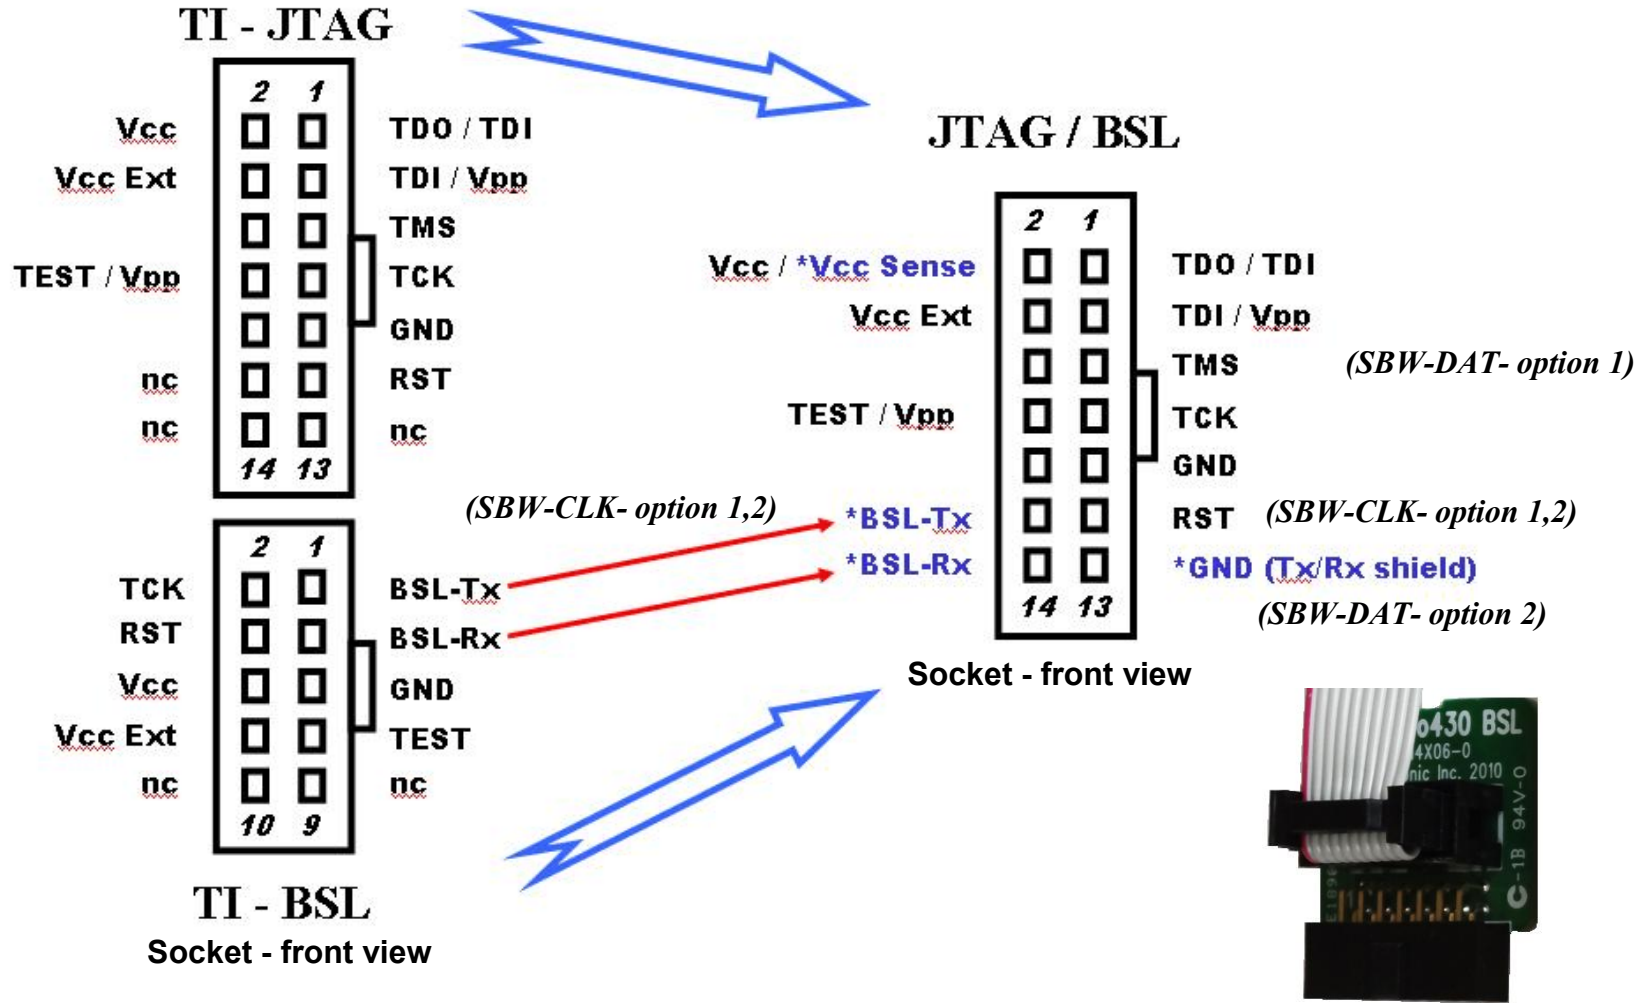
TI - JTAG

2 1
Vcc TDO / TDI
Vcc Ext TDI / Vpp
TMS
TEST / Vpp TCK
GND
nc RST
nc nc
14 13

JTAG / BSL

2 1
Vcc / *Vcc Sense TDO / TDI
Vcc Ext TDI / Vpp
TMS (SBW-DAT- option 1)
TEST / Vpp TCK
GND
(SBW-CLK- option 1,2) *BSL-Tx RST (SBW-CLK- option 1,2)
*BSL-Rx *GND (Tx/Rx shield)
14 13
(SBW-DAT- option 2)

Socket - front view

2 1
TCK BSL-Tx
RST BSL-Rx
Vcc GND
Vcc Ext TEST
nc nc
10 9

TI - BSL
Socket - front view

o430 BSL
4X06-0
nic Inc. 2010
94V-0
C-1B